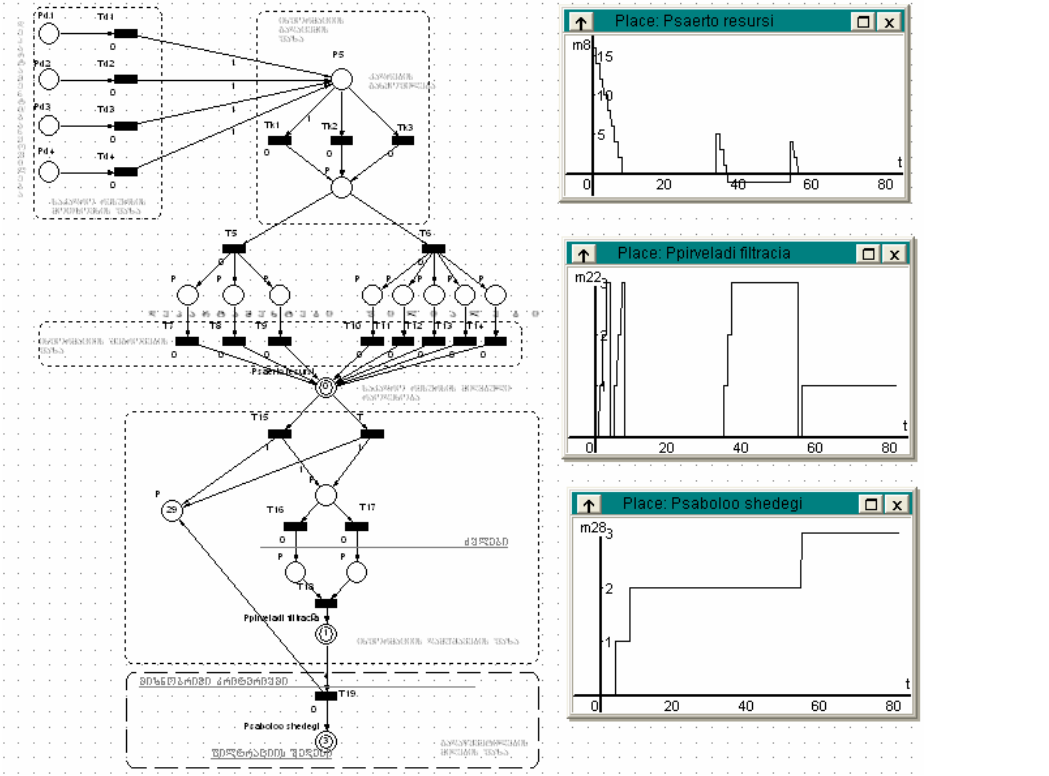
Pd1
Td1
Pd2
Td2
Pd3
Td3
Pd4
Td4
P5
Tk1
Tk2
Tk3
P
T5
T6
T7
T8
T9
T10
T11
T12
T13
T14
Psaerto resursi
T15
T
T16
T17
T18
Ppirveladi filtracia
T19
Psaboloo shedegi
29
0
1
3

Place: Psaerto resursi
m8
15
10
5
t
0
20
40
60
80

Place: Ppirveladi filtracia
m22
3
2
1
t
0
20
40
60
80

Place: Psaboloo shedegi
m28
3
2
1
t
0
20
40
60
80